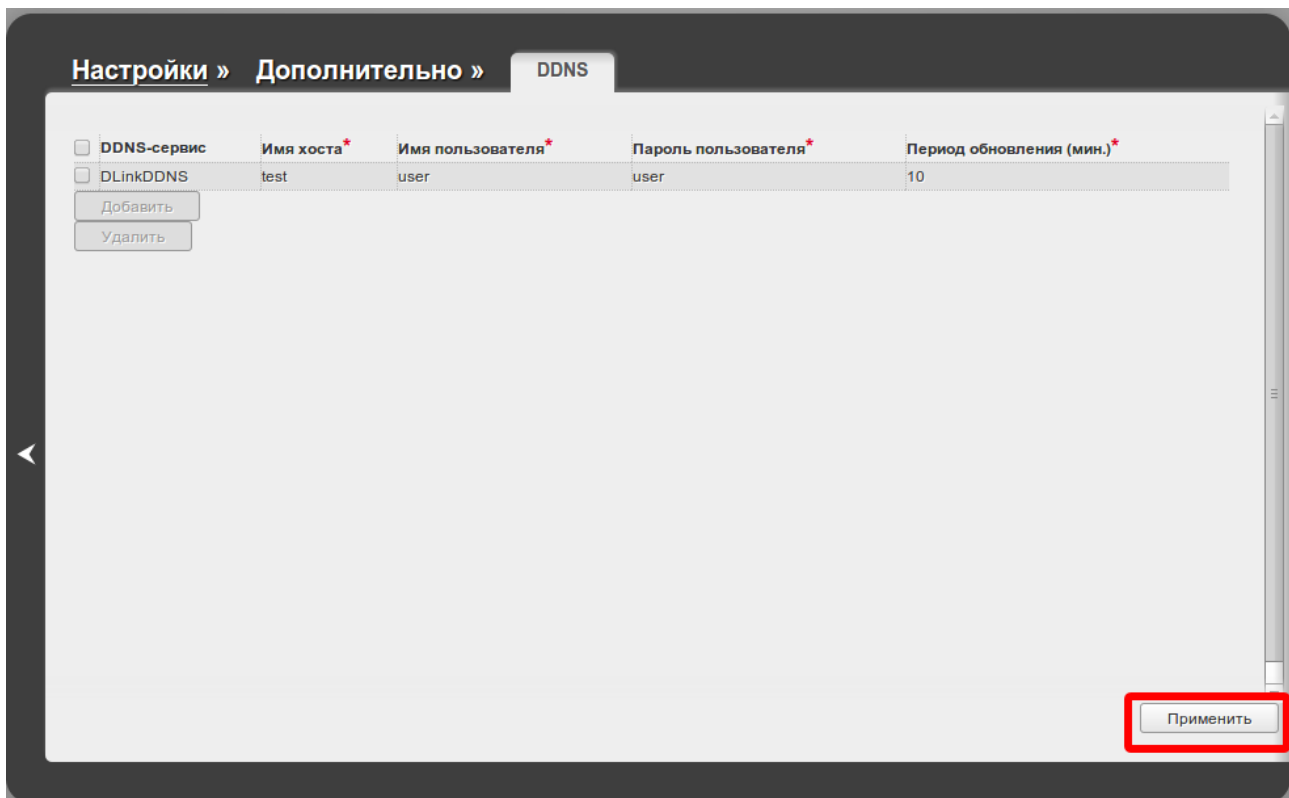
Настройки » Дополнительно » DDNS

| DDNS-сервис | Имя хоста* | Имя пользователя* | Пароль пользователя* | Период обновления (мин.)* |
|---|---|---|---|---|
| DLinkDDNS | test | user | user | 10 |

Добавить
Удалить

Применить